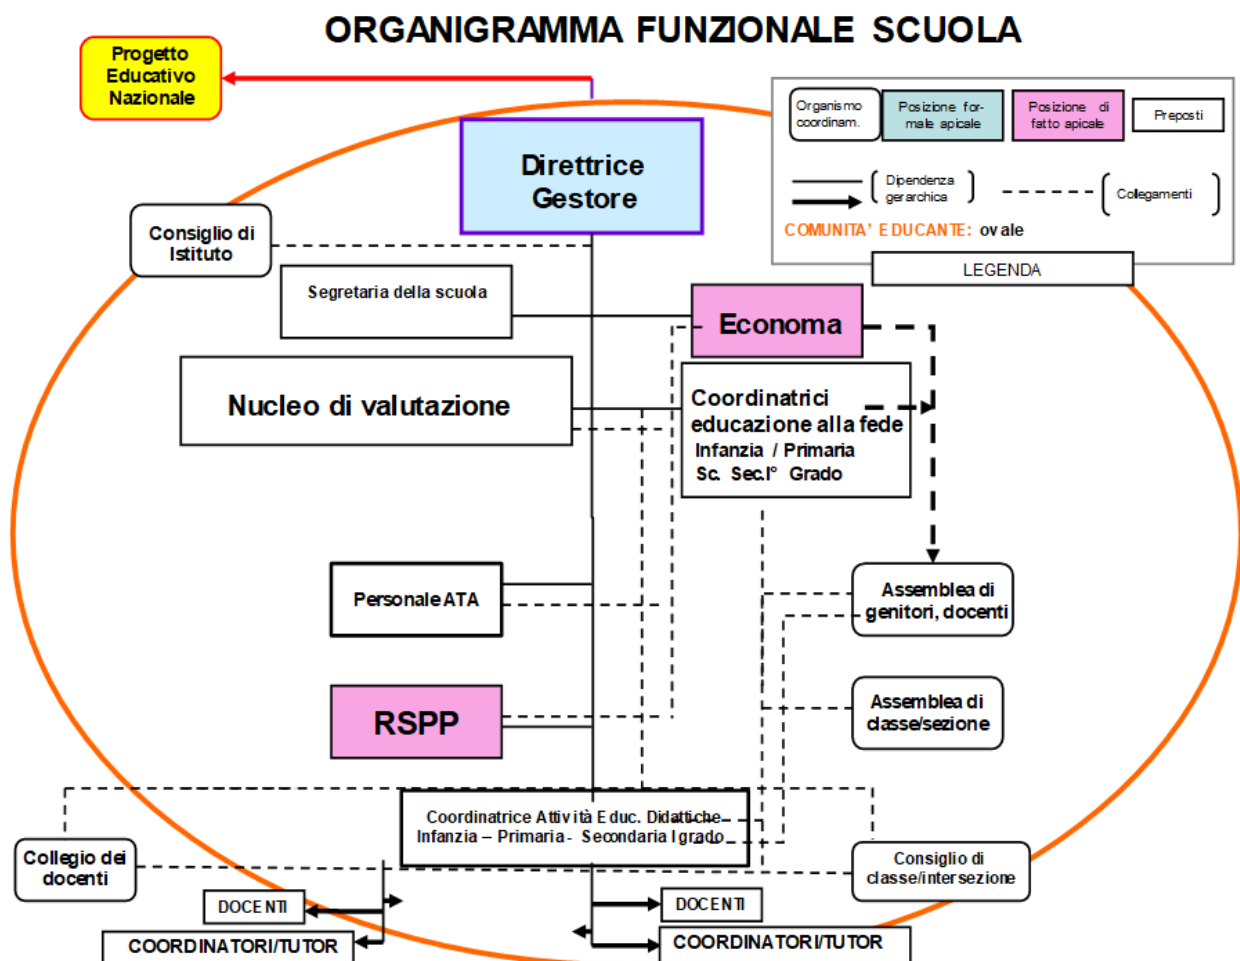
ORGANIGRAMMA FUNZIONALE SCUOLA

Progetto Educativo Nazionale

Organismo coordinam.

Posizione formale apicale

Posizione di fatto apicale

Preposti

Dipendenza gerarchica

Collegamenti

COMUNITA' EDUCANTE: ovale

LEGENDA

Direttrice Gestore

Consiglio di Istituto

Segretaria della scuola

Economa

Nucleo di valutazione

Coordinatrici educazione alla fede
Infanzia / Primaria
Sc. Sec.I° Grado

Assemblea di genitori, docenti

Personale ATA

Assemblea di classe/sezione

RSPP

Coordinatrice Attività Educ. Didattiche
Infanzia – Primaria - Secondaria I grado

Collegio dei docenti

Consiglio di classe/intersezione

DOCENTI

COORDINATORI/TUTOR

DOCENTI

COORDINATORI/TUTOR